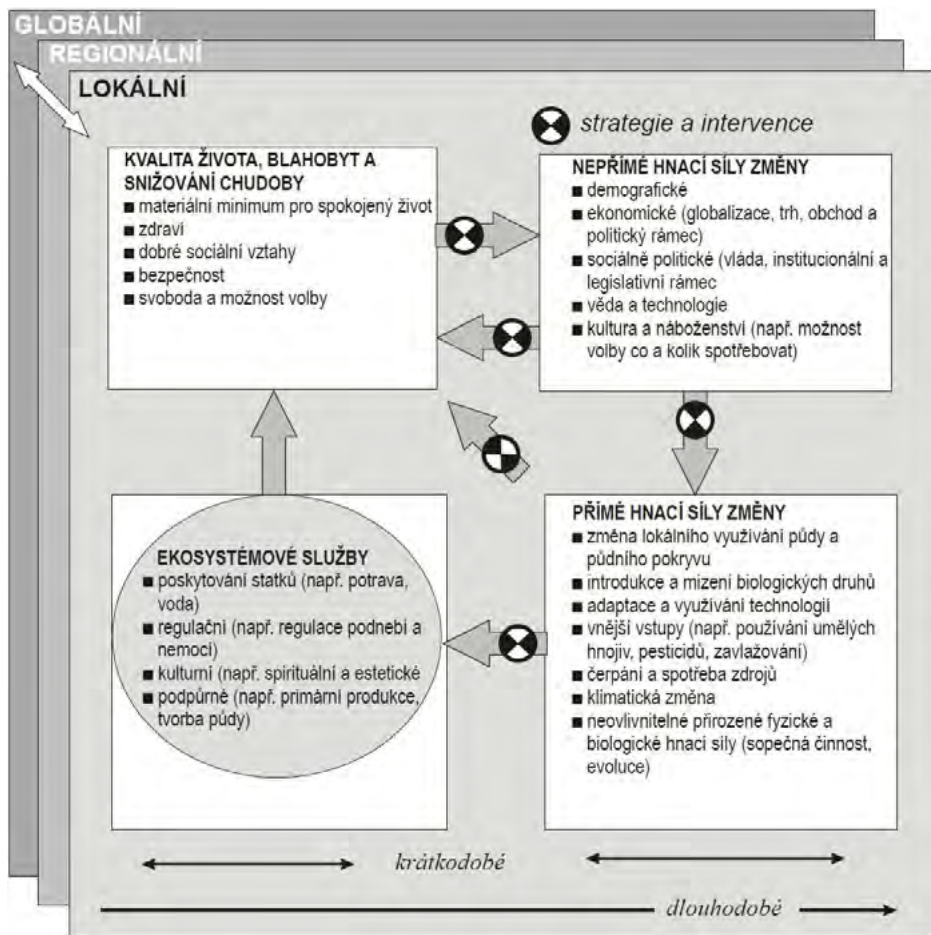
GLOBÁLNÍ
REGIONÁLNÍ
LOKÁLNÍ

strategie a intervence

KVALITA ŽIVOTA, BLAHOBYT A SNIŽOVÁNÍ CHUDOBY
■ materiální minimum pro spokojený život
■ zdraví
■ dobré sociální vztahy
■ bezpečnost
■ svoboda a možnost volby

NEPŘÍMÉ HNACÍ SÍLY ZMĚNY
■ demografické
■ ekonomické (globalizace, trh, obchod a politický rámec)
■ sociálně politické (vláda, institucionální a legislativní rámec
■ věda a technologie
■ kultura a náboženství (např. možnost volby co a kolik spotřebovat)

EKOSYSTÉMOVÉ SLUŽBY
■ poskytování statků (např. potrava, voda)
■ regulační (např. regulace podnebí a nemocí)
■ kulturní (např. spirituální a estetické
■ podpůrné (např. primární produkce, tvorba půdy)

PŘÍMÉ HNACÍ SÍLY ZMĚNY
■ změna lokálního využívání půdy a půdního pokryvu
■ introdukce a mizení biologických druhů
■ adaptace a využívání technologií
■ vnější vstupy (např. používání umělých hnojiv, pesticidů, zavlažování)
■ čerpání a spotřeba zdrojů
■ klimatická změna
■ neovlivnitelné přirozené fyzické a biologické hnací síly (sopečná činnost, evoluce)

krátkodobé

dlouhodobé